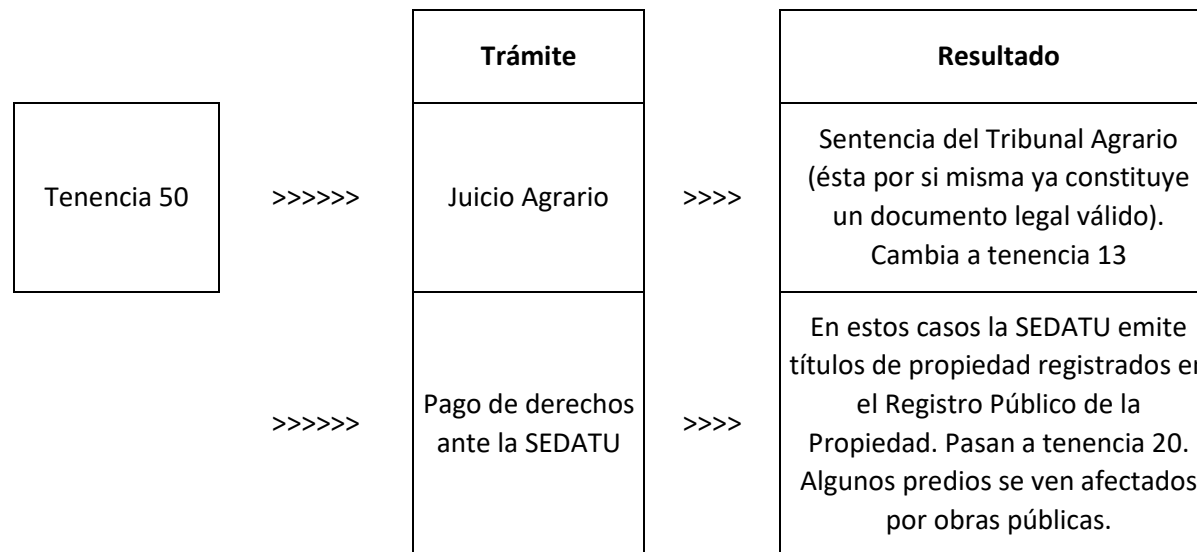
| | | Trámite | | Resultado |
|---|---|---|---|---|
| Tenencia 50 | >>>>>> | Juicio Agrario | >>>> | Sentencia del Tribunal Agrario (ésta por si misma ya constituye un documento legal válido). Cambia a tenencia 13 |
| | >>>>>> | Pago de derechos ante la SEDATU | >>>> | En estos casos la SEDATU emite títulos de propiedad registrados en el Registro Público de la Propiedad. Pasan a tenencia 20. Algunos predios se ven afectados por obras públicas. |